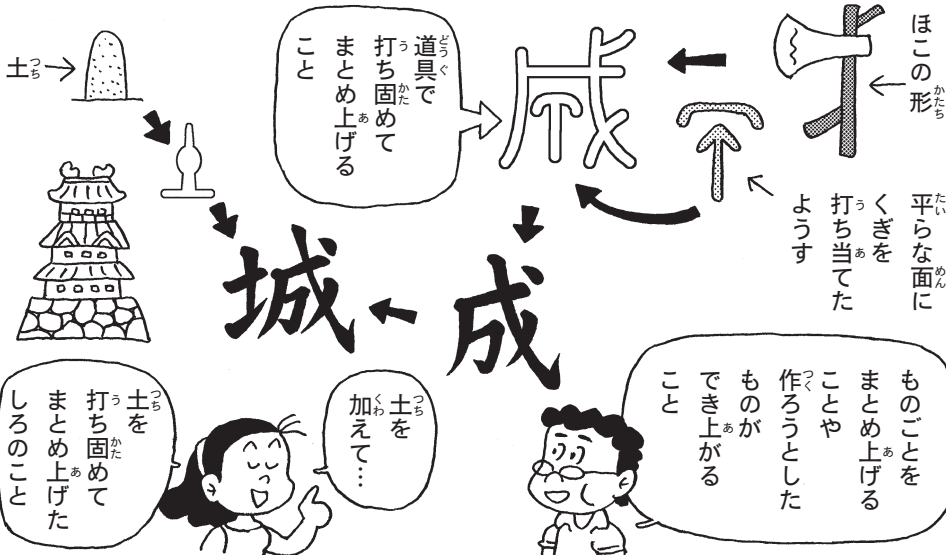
ほこの形

平らな面にくぎを打ち当てたようす

道具で打ち固めてまとめ上げること

土→

城

成

ものごとをまとめ上げることや作ろうとしたものができ上がること

土を加えて…

土を打ち固めてまとめ上げたしろのこと